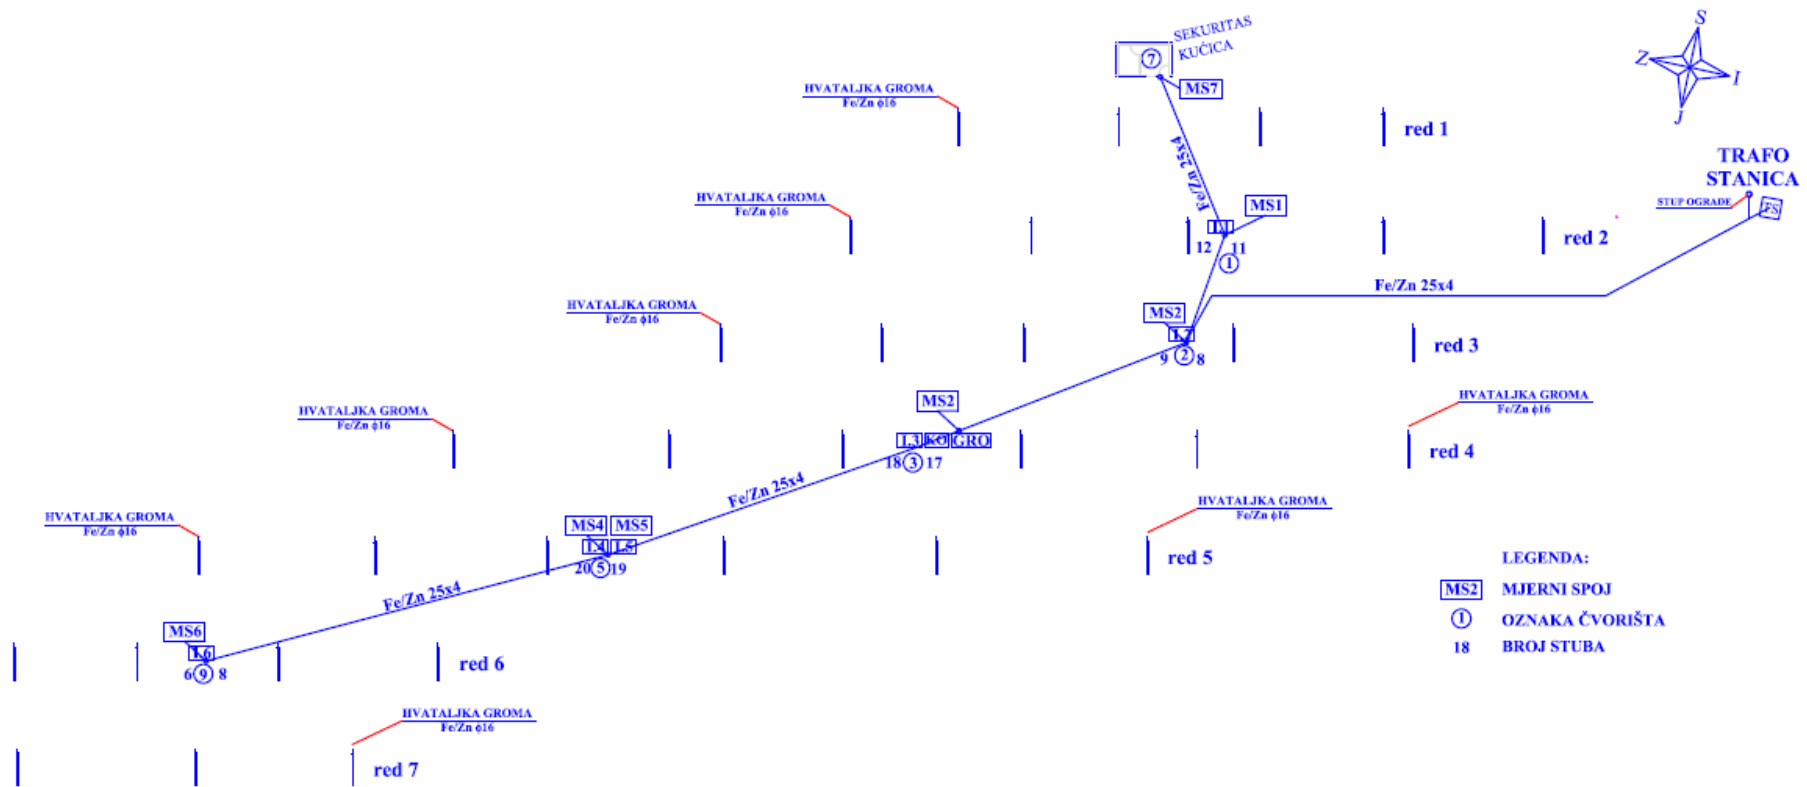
SEKURITAS KUĆICA
7
MS7
S
Z
I
J
HVATALJKA GROMA
Fe/Zn ϕ16
red 1
TRAFO STANICA
Fe/Zn 25x4
MS1
STUP OGRADE
FS
HVATALJKA GROMA
Fe/Zn ϕ16
L1
12
11
1
red 2
Fe/Zn 25x4
HVATALJKA GROMA
Fe/Zn ϕ16
MS2
L2
9
2
8
red 3
HVATALJKA GROMA
Fe/Zn ϕ16
MS2
L3
KO
GRO
18
3
17
HVATALJKA GROMA
Fe/Zn ϕ16
red 4
Fe/Zn 25x4
HVATALJKA GROMA
Fe/Zn ϕ16
MS4
MS5
L4
L5
20
5
19
HVATALJKA GROMA
Fe/Zn ϕ16
red 5
LEGENDA:
MS2 MJERNI SPOJ
1 OZNAKA ČVORIŠTA
18 BROJ STUBA
Fe/Zn 25x4
MS6
L6
6
9
8
red 6
HVATALJKA GROMA
Fe/Zn ϕ16
red 7